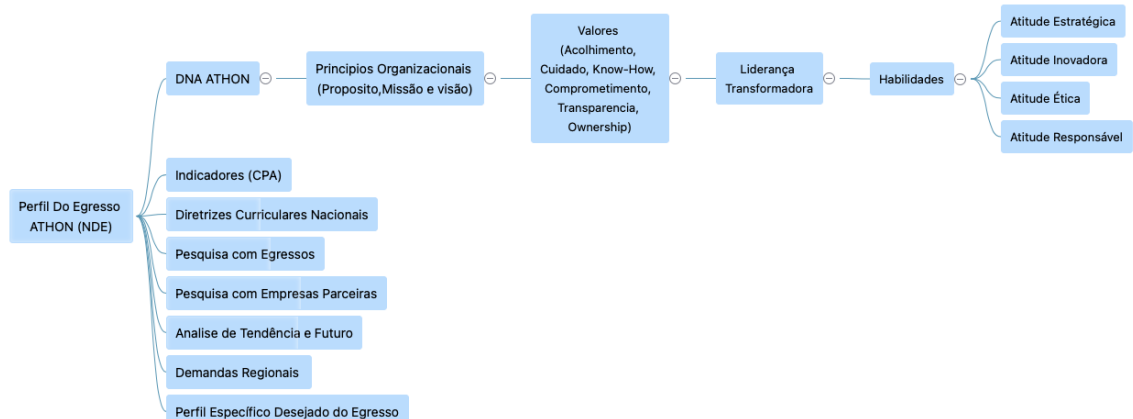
Perfil Do Egresso ATHON (NDE)

DNA ATHON

Principios Organizacionais (Proposito,Missão e visão)

Valores (Acolhimento, Cuidado, Know-How, Comprometimento, Transparencia, Ownership)

Liderança Transformadora

Habilidades

Atitude Estratégica

Atitude Inovadora

Atitude Ética

Atitude Responsável

Indicadores (CPA)

Diretrizes Curriculares Nacionais

Pesquisa com Egressos

Pesquisa com Empresas Parceiras

Analise de Tendência e Futuro

Demandas Regionais

Perfil Específico Desejado do Egresso